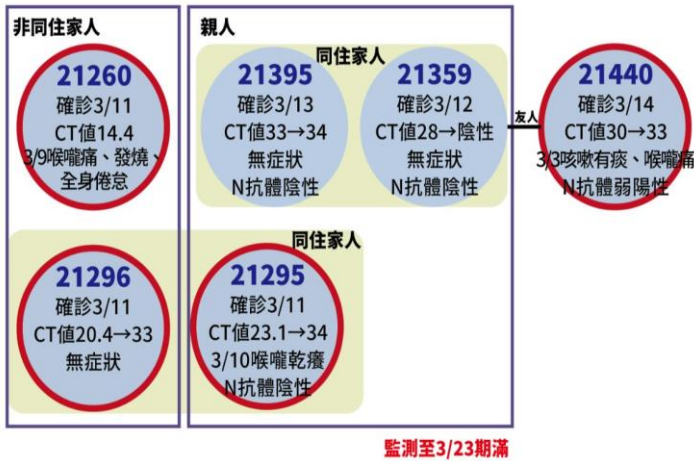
非同住家人

21260
確診3/11
CT值14.4
3/9喉嚨痛、發燒、全身倦怠

21296
確診3/11
CT值20.4→33
無症狀

親人

同住家人

21395
確診3/13
CT值33→34
無症狀
N抗體陰性

21359
確診3/12
CT值28→陰性
無症狀
N抗體陰性

友人

21440
確診3/14
CT值30→33
3/3咳嗽有痰、喉嚨痛
N抗體弱陽性

同住家人

21295
確診3/11
CT值23.1→34
3/10喉嚨乾癢
N抗體陰性

監測至3/23期滿